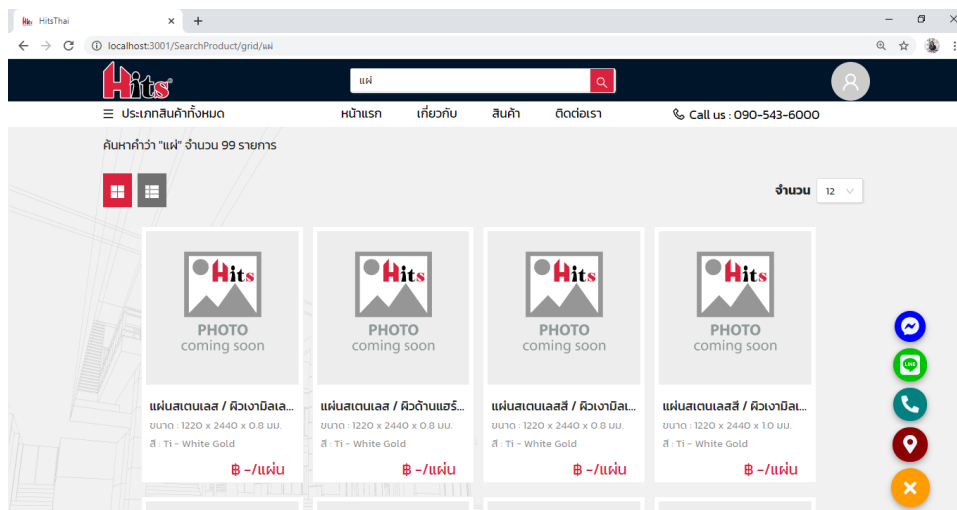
HitsThai
localhost:3001/SearchProduct/grid/แผ่

Hits

แผ่

☰ ประเภทสินค้าทั้งหมด
หน้าแรก
เกี่ยวกับ
สินค้า
ติดต่อเรา
Call us : 090-543-6000

ค้นหาคำว่า "แผ่" จำนวน 99 รายการ

จำนวน 12

Hits
PHOTO
coming soon
แผ่นสเตนเลส / ผิวเงามิลเ...
ขนาด : 1220 x 2440 x 0.8 มม.
สี : Ti - White Gold
฿ -/แผ่น

Hits
PHOTO
coming soon
แผ่นสเตนเลส / ผิวด้านแฮร์...
ขนาด : 1220 x 2440 x 0.8 มม.
สี : Ti - White Gold
฿ -/แผ่น

Hits
PHOTO
coming soon
แผ่นสเตนเลสสี / ผิวเงามิลเ...
ขนาด : 1220 x 2440 x 0.8 มม.
สี : Ti - White Gold
฿ -/แผ่น

Hits
PHOTO
coming soon
แผ่นสเตนเลสสี / ผิวเงามิลเ...
ขนาด : 1220 x 2440 x 1.0 มม.
สี : Ti - White Gold
฿ -/แผ่น